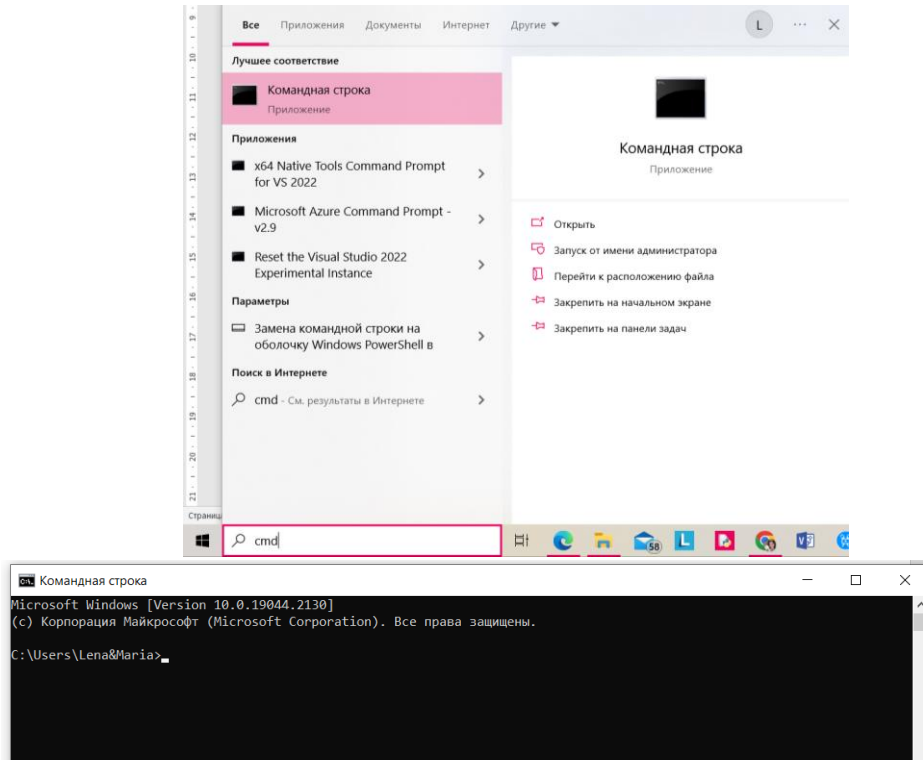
9
10
11
12
13
14
15
16
17
18
19
20
21
Страниц

Все Приложения Документы Интернет Другие ▾ L ··· ✕

Лучшее соответствие

Командная строка
Приложение

Приложения

x64 Native Tools Command Prompt for VS 2022 >

Microsoft Azure Command Prompt - v2.9 >

Reset the Visual Studio 2022 Experimental Instance >

Параметры

Замена командной строки на оболочку Windows PowerShell в >

Поиск в Интернете

cmd - См. результаты в Интернете >

Командная строка
Приложение

Открыть
Запуск от имени администратора
Перейти к расположению файла
Закрепить на начальном экране
Закрепить на панели задач

cmd

58

Командная строка

Microsoft Windows [Version 10.0.19044.2130]
(c) Корпорация Майкрософт (Microsoft Corporation). Все права защищены.

C:\Users\Lena&Maria>_